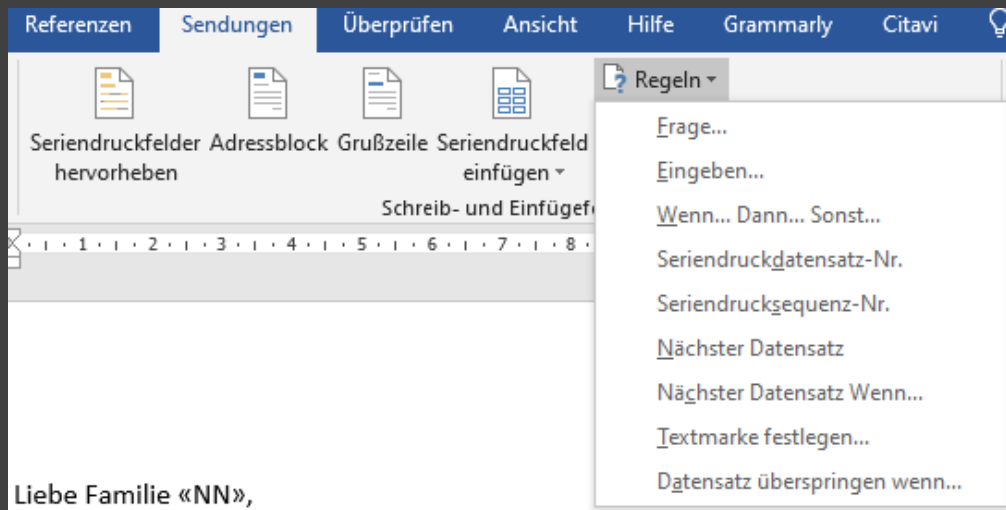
Referenzen Sendungen Überprüfen Ansicht Hilfe Grammarly Citavi

Seriendruckfelder hervorheben
Adressblock
Grußzeile
Seriendruckfeld einfügen
Schreib- und Einfügef

Regeln
Frage...
Eingeben...
Wenn... Dann... Sonst...
Seriendruckdatensatz-Nr.
Seriendrucksequenz-Nr.
Nächster Datensatz
Nächster Datensatz Wenn...
Textmarke festlegen...
Datensatz überspringen wenn...

1 2 3 4 5 6 7 8

Liebe Familie «NN»,